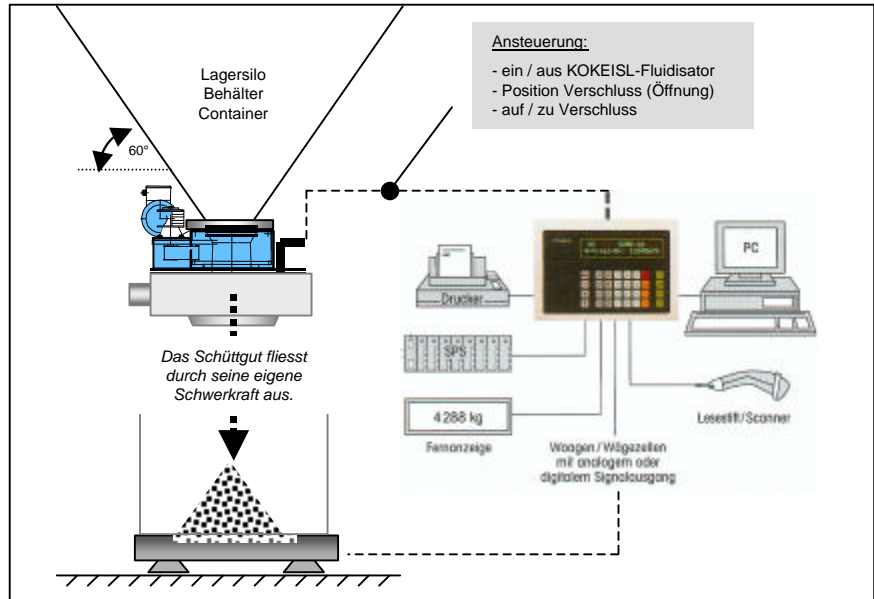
Lagersilo
Behälter
Container

60°

Ansteuerung:

- ein / aus KOKEISL-Fluidisator
- Position Verschluss (Öffnung)
- auf / zu Verschluss

Drucker

PC

SPS

Das Schüttgut fliesst durch seine eigene Schwerkraft aus.

4 288 kg

Fernanzeige

Lesestift/Scanner

Waagen / Wägezellen mit analogem oder digitalem Signalausgang